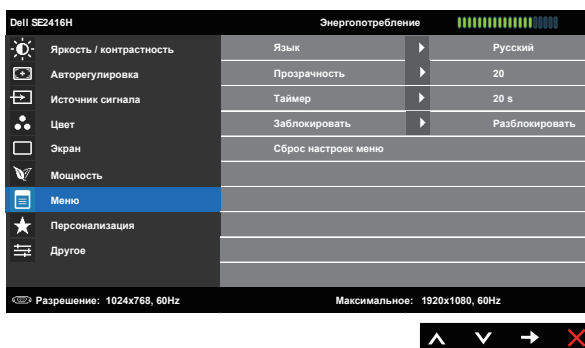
Dell SE2416H
Энергопотребление

Яркость / контрастность
Авторегулировка
Источник сигнала
Цвет
Экран
Мощность
Меню
Персонализация
Другое

| | |
|---|---|
| Язык | Русский |
| Прозрачность | 20 |
| Таймер | 20 s |
| Заблокировать | Разблокировать |
| Сброс настроек меню | |

Разрешение: 1024x768, 60Hz
Максимальное: 1920x1080, 60Hz